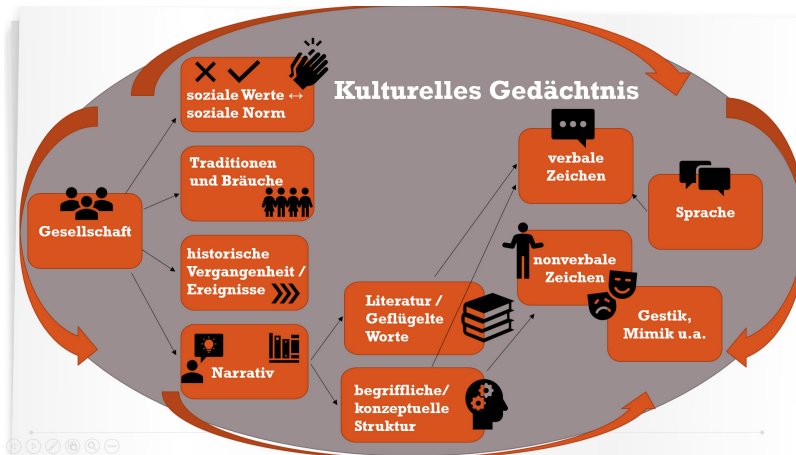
Kulturelles Gedächtnis

Gesellschaft

soziale Werte ↔ soziale Norm

Traditionen und Bräuche

historische Vergangenheit / Ereignisse

Narrativ

Literatur / Geflügelte Worte

begriffliche/ konzeptuelle Struktur

verbale Zeichen

Sprache

nonverbale Zeichen

Gestik, Mimik u.a.